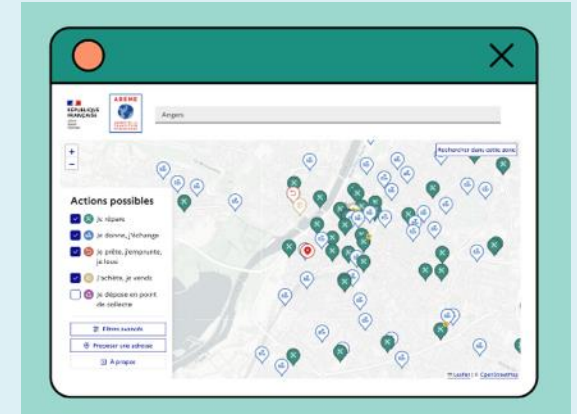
RÉPUBLIQUE FRANÇAISE

ADEME

Angers

Rechercher dans cette zone

+
−

Actions possibles

Je répare

Je donne, j'échange

Je prête, j'emprunte, je loue

J'achète, je vends

Je dépose en point de collecte

Filtres avancés

Proposer une adresse

À propos

Leaflet | © OpenStreetMap